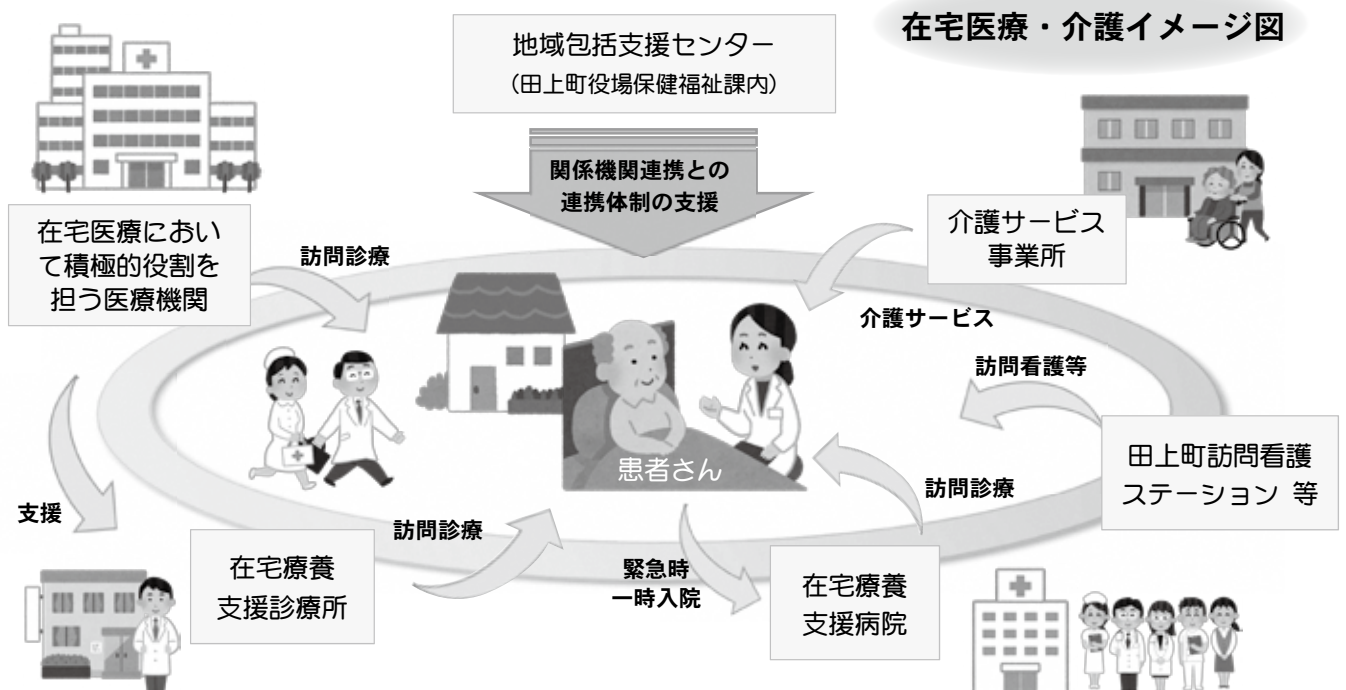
在宅医療・介護イメージ図

地域包括支援センター
(田上町役場保健福祉課内)

関係機関連携との
連携体制の支援

在宅医療において積極的役割を担う医療機関

訪問診療

介護サービス
事業所

介護サービス

訪問看護等

田上町訪問看護
ステーション 等

患者さん

訪問診療

支援

訪問診療

在宅療養
支援診療所

緊急時
一時入院

在宅療養
支援病院